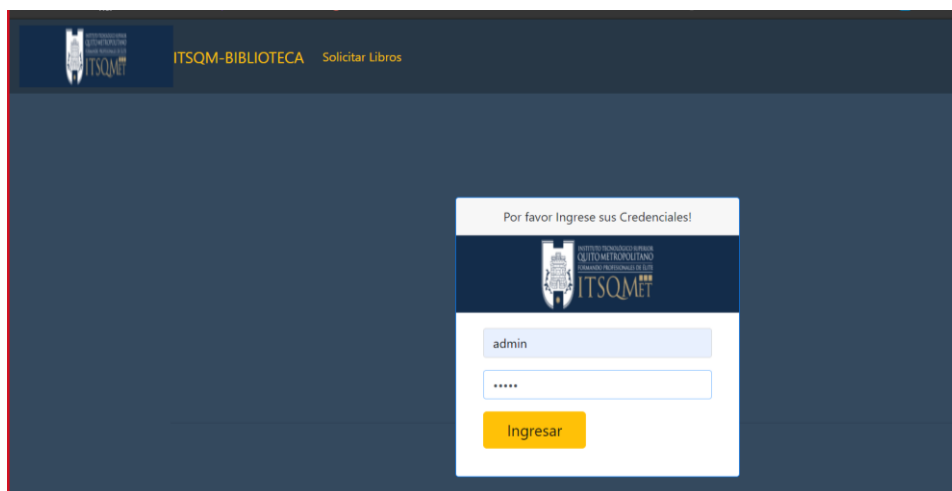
INSTITUTO TECNOLÓGICO SUPERIOR QUITO METROPOLITANO FORMANDO PROFESIONALES DE ÉLITE ITSQMET

ITSQM-BIBLIOTECA Solicitar Libros

Por favor Ingrese sus Credenciales!

INSTITUTO TECNOLÓGICO SUPERIOR QUITO METROPOLITANO FORMANDO PROFESIONALES DE ÉLITE ITSQMET

admin

•••••

Ingresar